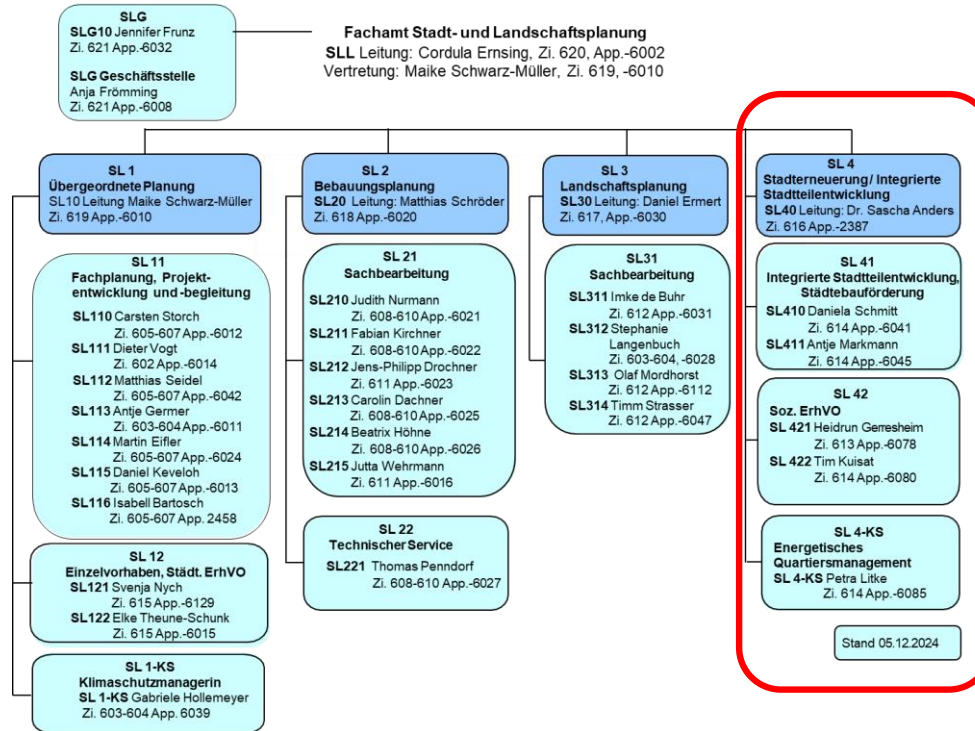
SLG
SLG10 Jennifer Frunz
Zi. 621 App.-6032

SLG Geschäftsstelle
Anja Frömming
Zi. 621 App.-6008

Fachamt Stadt- und Landschaftsplanung
SLL Leitung: Cordula Ernsing, Zi. 620, App.-6002
Vertretung: Maike Schwarz-Müller, Zi. 619, -6010

SL 1
Übergeordnete Planung
SL10 Leitung Maike Schwarz-Müller
Zi. 619 App.-6010

SL 11
Fachplanung, Projektentwicklung und -begleitung
SL110 Carsten Storch
Zi. 605-607 App.-6012
SL111 Dieter Vogt
Zi. 602 App.-6014
SL112 Matthias Seidel
Zi. 605-607 App.-6042
SL113 Antje Germer
Zi. 603-604 App.-6011
SL114 Martin Eifler
Zi. 605-607 App.-6024
SL115 Daniel Keveloh
Zi. 605-607 App.-6013
SL116 Isabell Bartosch
Zi. 605-607 App. 2458

SL 12
Einzelvorhaben, Städt. ErhVO
SL121 Svenja Nych
Zi. 615 App.-6129
SL122 Elke Theune-Schunk
Zi. 615 App.-6015

SL 1-KS
Klimaschutzmanagerin
SL 1-KS Gabriele Hollemeyer
Zi. 603-604 App. 6039

SL 2
Bebauungsplanung
SL20 Leitung: Matthias Schröder
Zi. 618 App.-6020

SL 21
Sachbearbeitung
SL210 Judith Nurmann
Zi. 608-610 App.-6021
SL211 Fabian Kirchner
Zi. 608-610 App.-6022
SL212 Jens-Philipp Drochner
Zi. 611 App.-6023
SL213 Carolin Dachner
Zi. 608-610 App.-6025
SL214 Beatrix Höhne
Zi. 608-610 App.-6026
SL215 Jutta Wehrmann
Zi. 611 App.-6016

SL 22
Technischer Service
SL221 Thomas Penndorf
Zi. 608-610 App.-6027

SL 3
Landschaftsplanung
SL30 Leitung: Daniel Ermert
Zi. 617, App.-6030

SL31
Sachbearbeitung
SL311 Imke de Buhr
Zi. 612 App.-6031
SL312 Stephanie Langenbuch
Zi. 603-604, -6028
SL313 Olaf Mordhorst
Zi. 612 App.-6112
SL314 Timm Strasser
Zi. 612 App.-6047

SL 4
Stadterneuerung/ Integrierte Stadtteilentwicklung
SL40 Leitung: Dr. Sascha Anders
Zi. 616 App.-2387

SL 41
Integrierte Stadtteilentwicklung, Städtebauförderung
SL410 Daniela Schmitt
Zi. 614 App.-6041
SL411 Antje Markmann
Zi. 614 App.-6045

SL 42
Soz. ErhVO
SL 421 Heidrun Gerresheim
Zi. 613 App.-6078
SL 422 Tim Kuisat
Zi. 614 App.-6080

SL 4-KS
Energetisches Quartiersmanagement
SL 4-KS Petra Litke
Zi. 614 App.-6085

Stand 05.12.2024